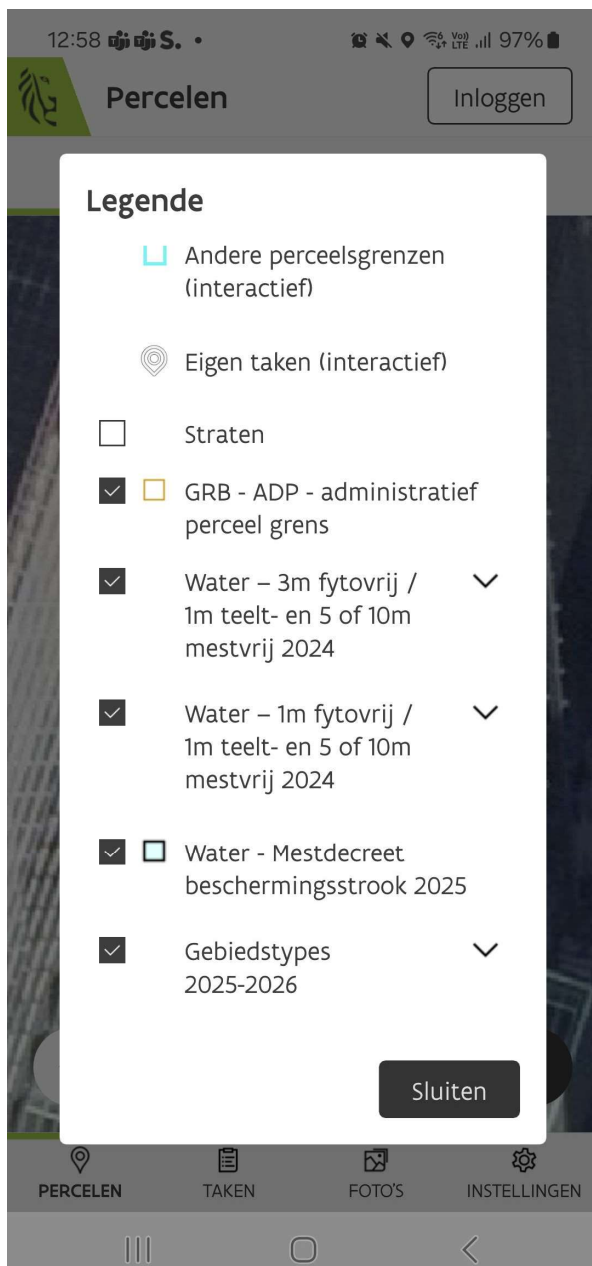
12:58 S. • 97%

Percelen

Inloggen

Legende

Andere perceelsgrenzen (interactief)

Eigen taken (interactief)

Straten

GRB - ADP - administratief perceel grens

Water – 3m fytovrij / 1m teelt- en 5 of 10m mestvrij 2024

Water – 1m fytovrij / 1m teelt- en 5 of 10m mestvrij 2024

Water - Mestdecreet beschermingsstrook 2025

Gebiedstypes 2025-2026

Sluiten

PERCELEN TAKEN FOTO'S INSTELLINGEN